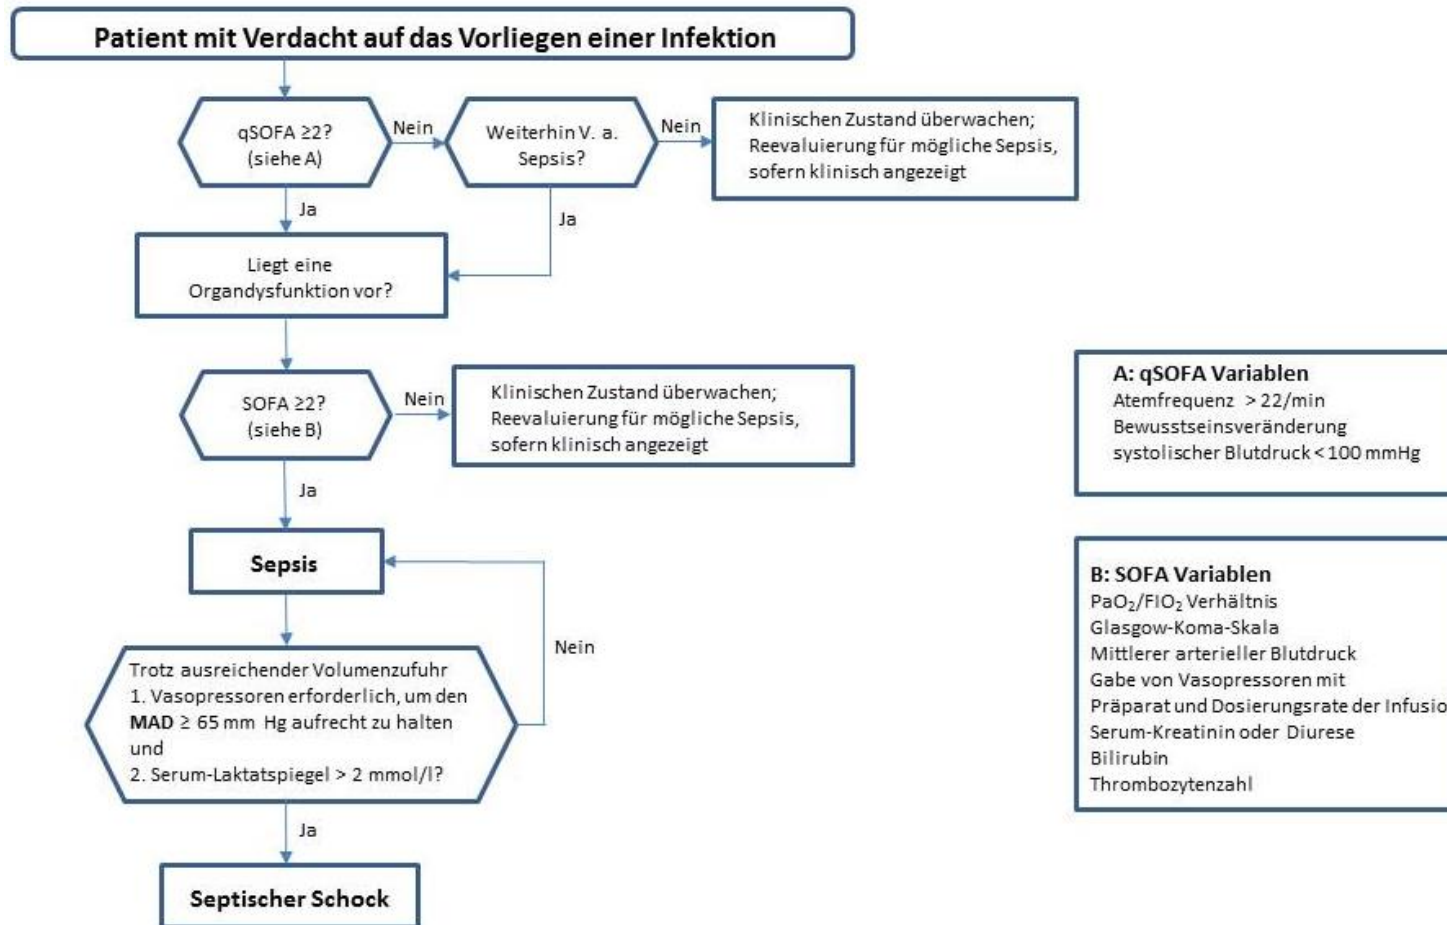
Patient mit Verdacht auf das Vorliegen einer Infektion

qSOFA ≥2? (siehe A)

Nein

Weiterhin V. a. Sepsis?

Nein

Klinischen Zustand überwachen; Reevaluierung für mögliche Sepsis, sofern klinisch angezeigt

Ja

Ja

Liegt eine Organdysfunktion vor?

SOFA ≥2? (siehe B)

Nein

Klinischen Zustand überwachen; Reevaluierung für mögliche Sepsis, sofern klinisch angezeigt

Ja

Sepsis

Nein

Trotz ausreichender Volumenzufuhr
1. Vasopressoren erforderlich, um den **MAD** ≥ 65 mm Hg aufrecht zu halten und
2. Serum-Laktatspiegel > 2 mmol/l?

Ja

Septischer Schock

A: qSOFA Variablen
Atemfrequenz > 22/min
Bewusstseinsveränderung
systolischer Blutdruck < 100 mmHg

B: SOFA Variablen
$PaO_2/FIO_2$ Verhältnis
Glasgow-Koma-Skala
Mittlerer arterieller Blutdruck
Gabe von Vasopressoren mit
Präparat und Dosierungsrate der Infusio
Serum-Kreatinin oder Diurese
Bilirubin
Thrombozytenzahl